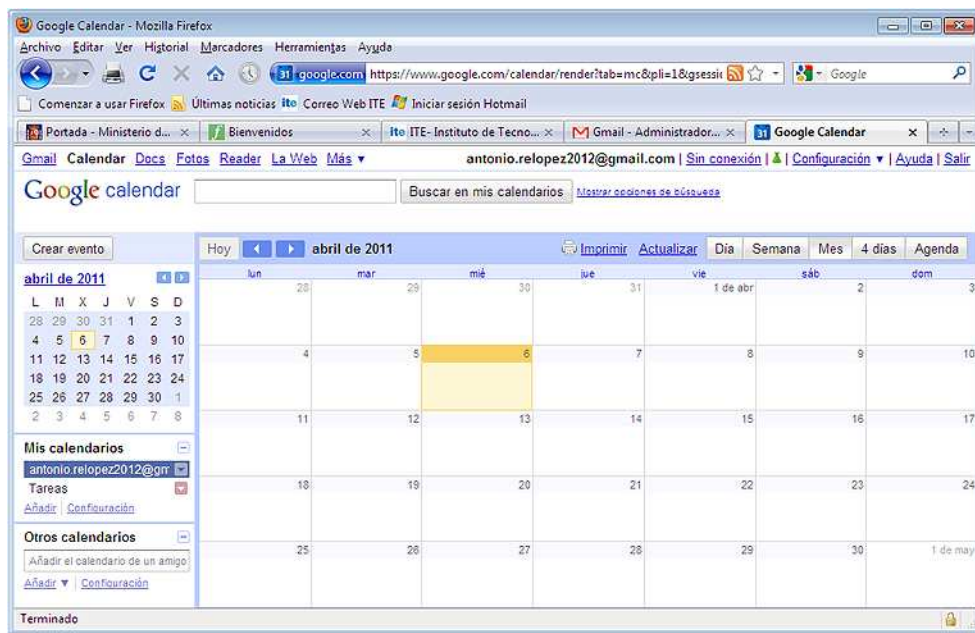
Google Calendar - Mozilla Firefox

Archivo Editar Ver Historial Marcadores Herramientas Ayuda

google.com https://www.google.com/calendar/render?tab=mc&pli=1&gsessi

Google

Comenzar a usar Firefox Últimas noticias Correo Web ITE Iniciar sesión Hotmail

Portada - Ministerio d... × Bienvenidos × ITE- Instituto de Tecno... × Gmail - Administrador... × Google Calendar ×

Gmail Calendar Docs Fotos Reader La Web Más ▾

antonio.relopez2012@gmail.com | Sin conexión | | Configuración ▾ | Ayuda | Salir

Google calendar

Buscar en mis calendarios

Mostrar opciones de búsqueda

Crear evento

Hoy abril de 2011

Imprimir Actualizar Día Semana Mes 4 días Agenda

abril de 2011

| L | M | X | J | V | S | D |
|---|---|---|---|---|---|---|
| 28 | 29 | 30 | 31 | 1 | 2 | 3 |
| 4 | 5 | 6 | 7 | 8 | 9 | 10 |
| 11 | 12 | 13 | 14 | 15 | 16 | 17 |
| 18 | 19 | 20 | 21 | 22 | 23 | 24 |
| 25 | 26 | 27 | 28 | 29 | 30 | 1 |
| 2 | 3 | 4 | 5 | 6 | 7 | 8 |

Mis calendarios

antonio.relopez2012@gm

Tareas

Añadir | Configuración

Otros calendarios

Añadir el calendario de un amigo

Añadir ▼ | Configuración

| lun | mar | mié | jue | vie | sáb | dom |
|---|---|---|---|---|---|---|
| 28 | 29 | 30 | 31 | 1 de abr | 2 | 3 |
| 4 | 5 | 6 | 7 | 8 | 9 | 10 |
| 11 | 12 | 13 | 14 | 15 | 16 | 17 |
| 18 | 19 | 20 | 21 | 22 | 23 | 24 |
| 25 | 26 | 27 | 28 | 29 | 30 | 1 de may |

Terminado